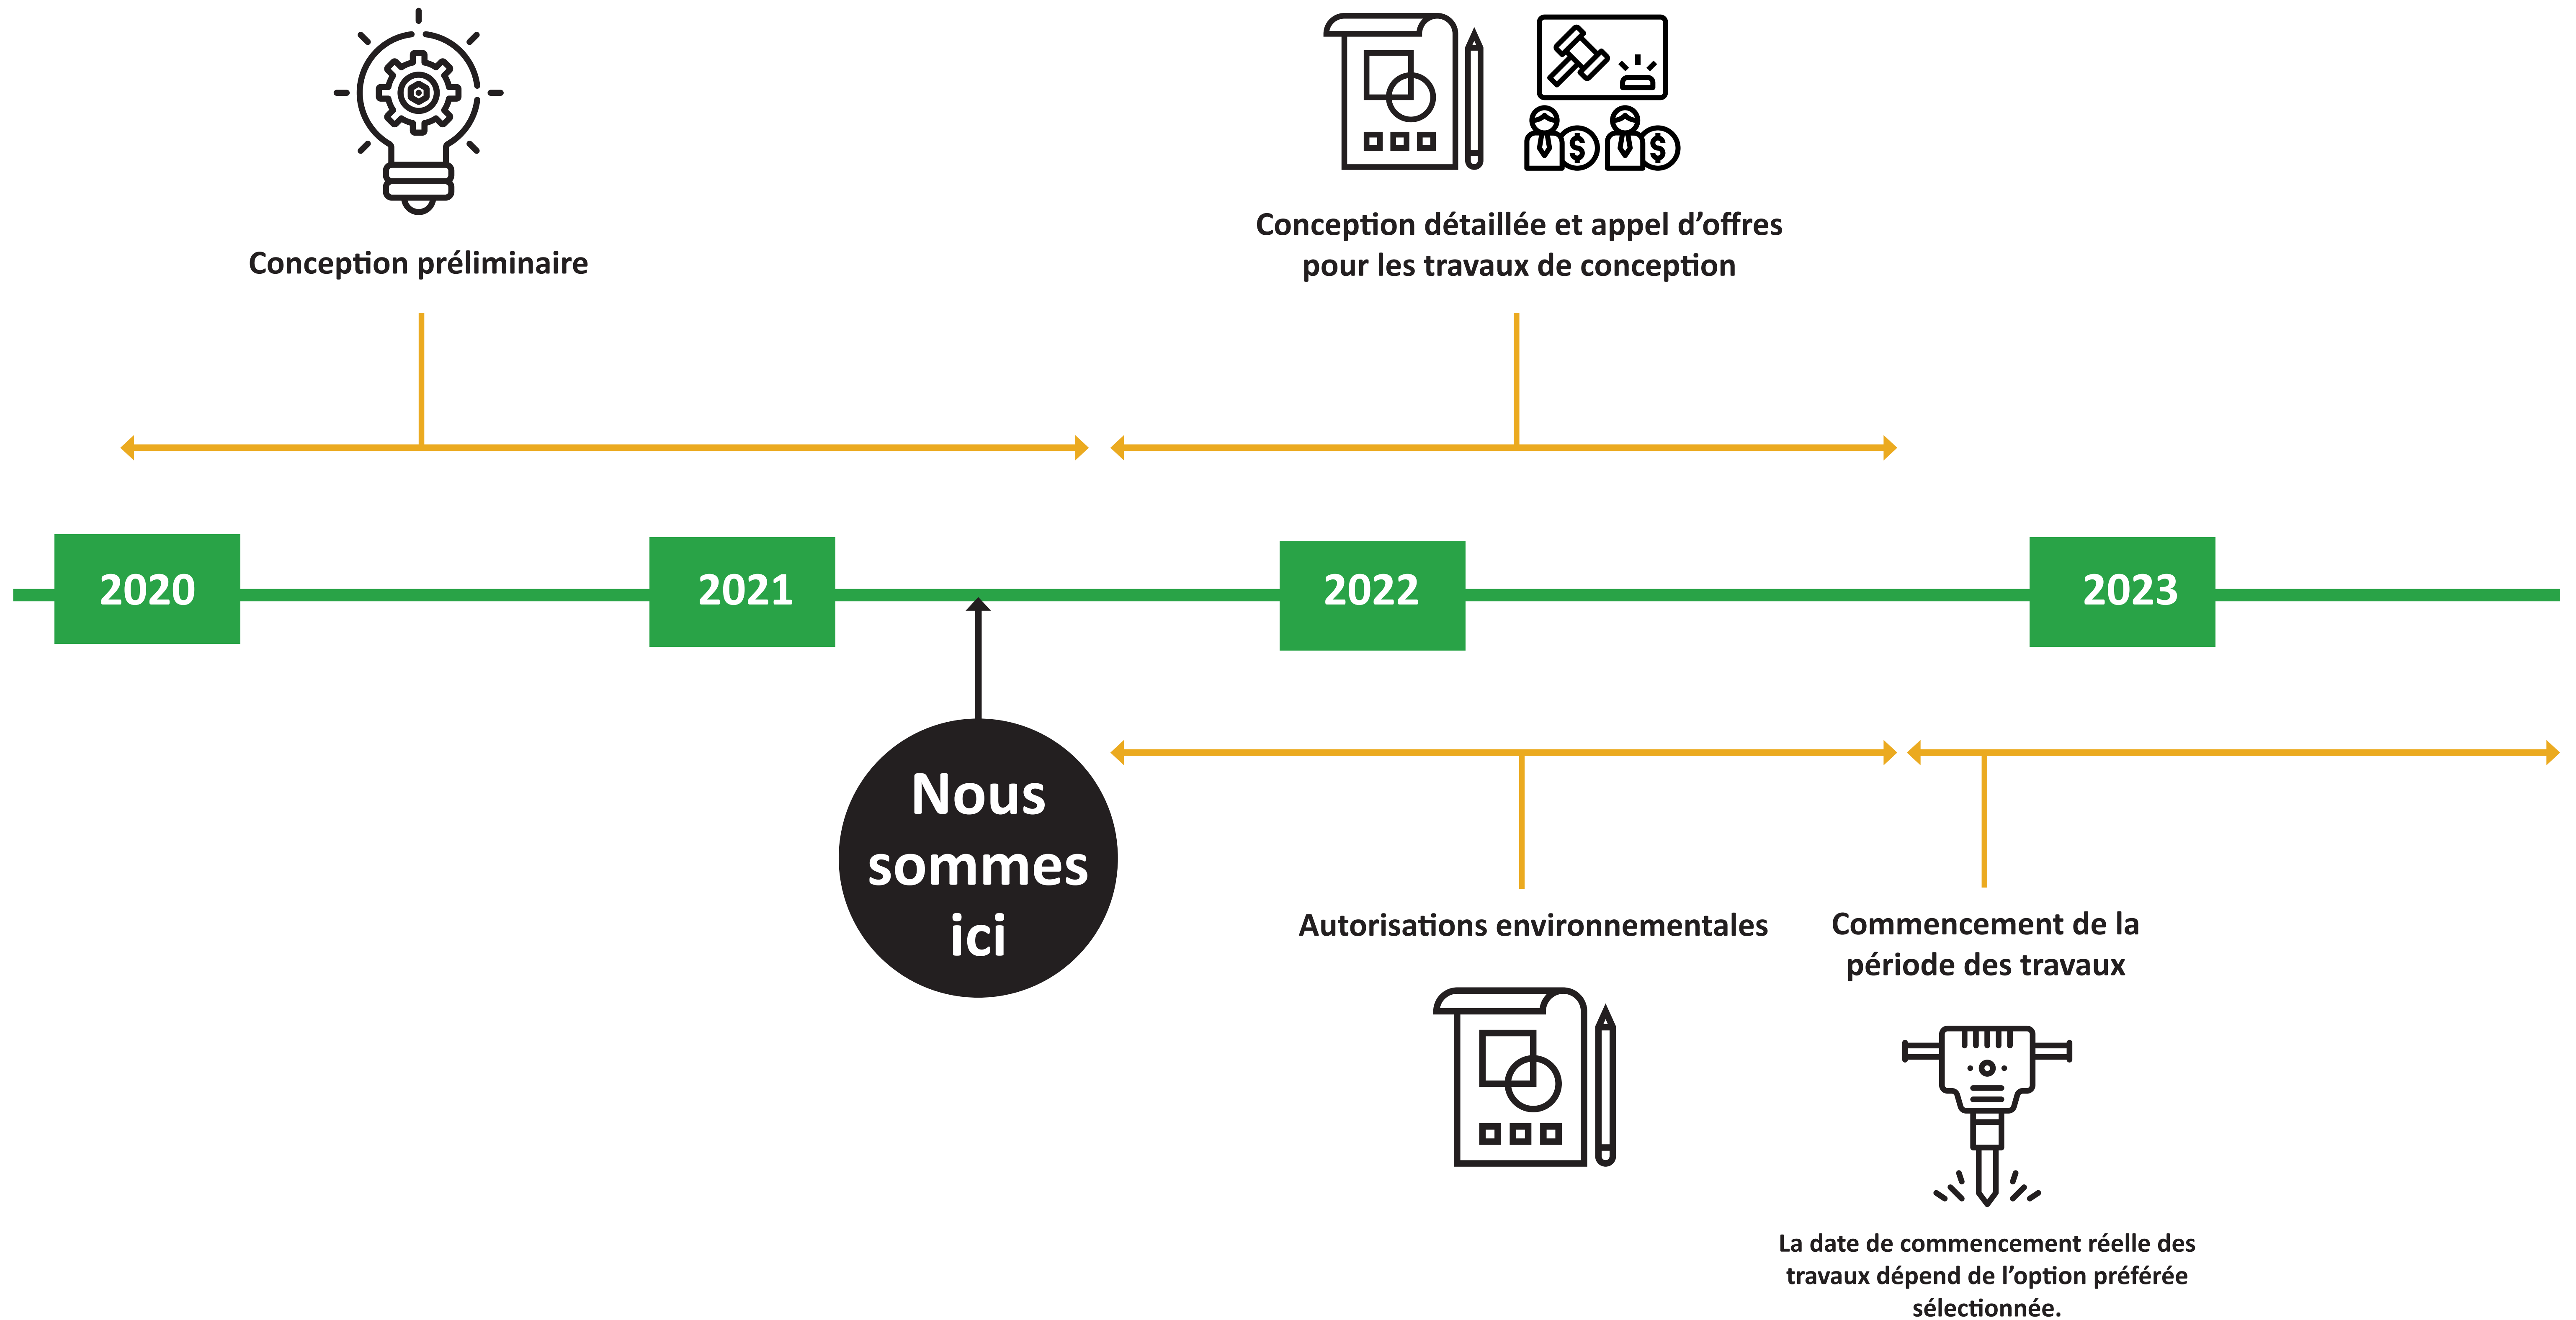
Conception préliminaire

Conception détaillée et appel d’offres pour les travaux de conception

2020

2021

2022

2023

Nous sommes ici

Autorisations environnementales

Commencement de la période des travaux

La date de commencement réelle des travaux dépend de l’option préférée sélectionnée.